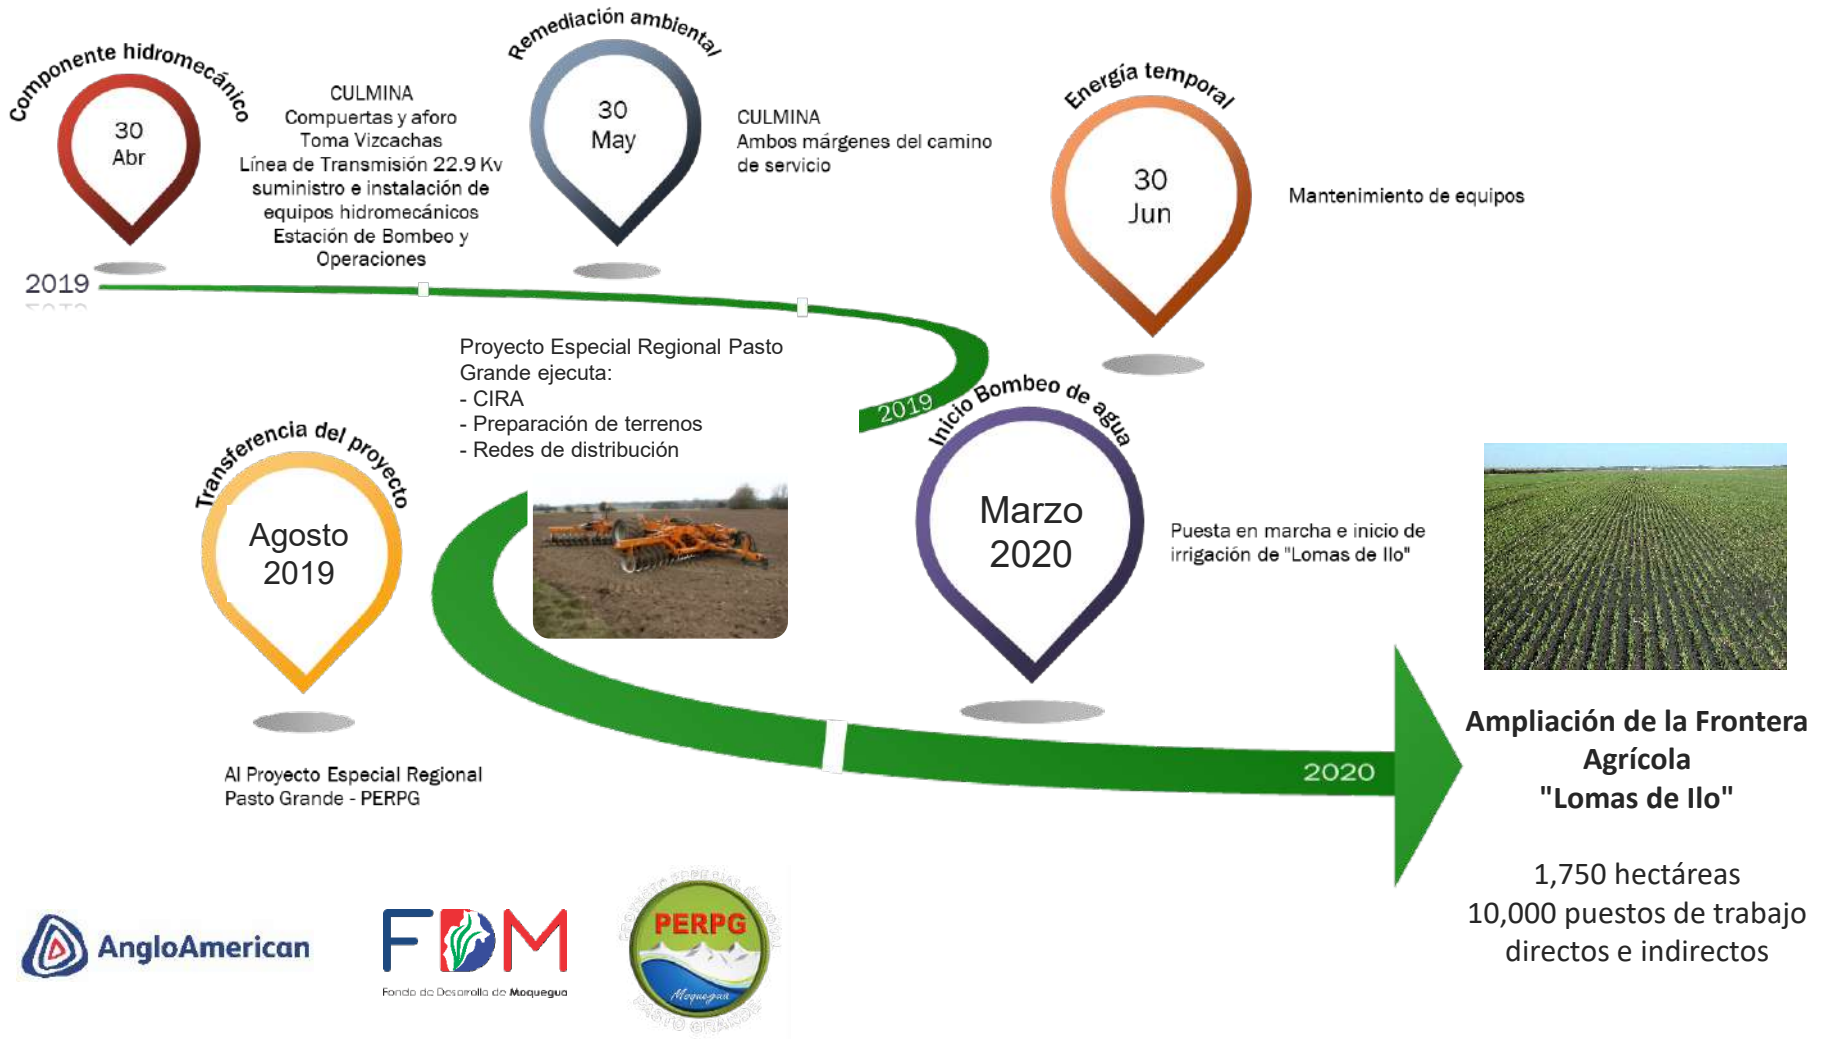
Componente hidromecánico

30
Abr

CULMINA
Compuertas y aforo
Toma Vizcachas
Línea de Transmisión 22.9 Kv
suministro e instalación de
equipos hidromecánicos
Estación de Bombeo y
Operaciones

Remediación ambiental

30
May

CULMINA
Ambos márgenes del camino de servicio

Energía temporal

30
Jun

Mantenimiento de equipos

2019

Proyecto Especial Regional Pasto Grande ejecuta:
- CIRA
- Preparación de terrenos
- Redes de distribución

2019

Inicio Bombeo de agua

Marzo
2020

Puesta en marcha e inicio de irrigación de "Lomas de Ilo"

Transferencia del proyecto

Agosto
2019

Al Proyecto Especial Regional Pasto Grande - PERPG

2020

Ampliación de la Frontera Agrícola
"Lomas de Ilo"

1,750 hectáreas
10,000 puestos de trabajo directos e indirectos

AngloAmerican

FDM
Fondo de Desarrollo de Moquegua

PERPG
Moquegua
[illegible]